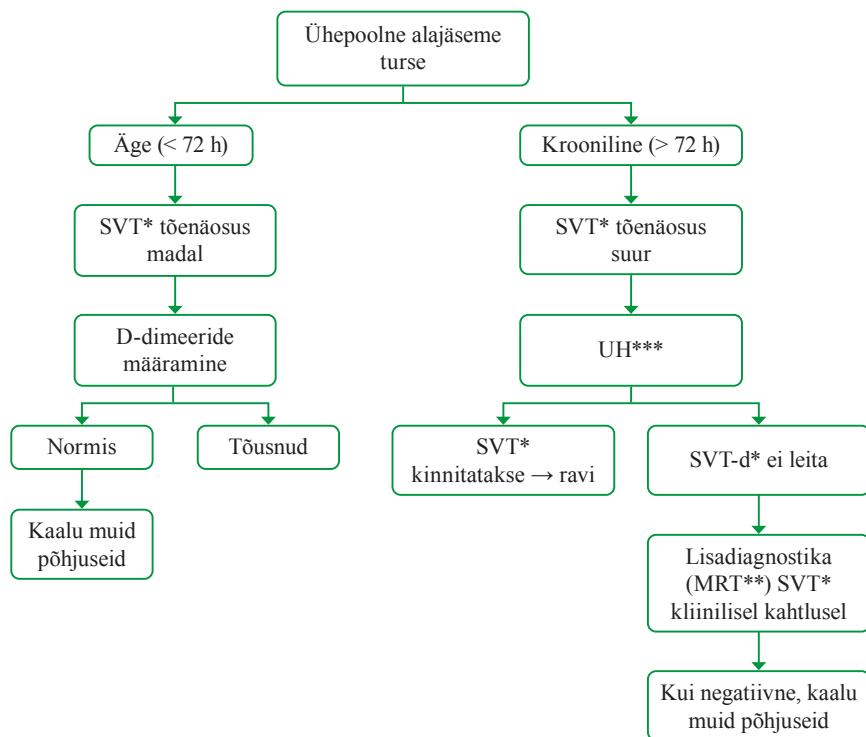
Ühepoolne alajäseme turse

Äge (< 72 h)

SVT* tõenäosus madal

D-dimeeride määramine

Normis

Kaalu muid põhjuseid

Tõusnud

Krooniline (> 72 h)

SVT* tõenäosus suur

UH***

SVT* kinnitatakse → ravi

SVT-d* ei leita

Lisadiagnostika (MRT**) SVT* kliinilisel kahtlusel

Kui negatiivne, kaalu muid põhjuseid